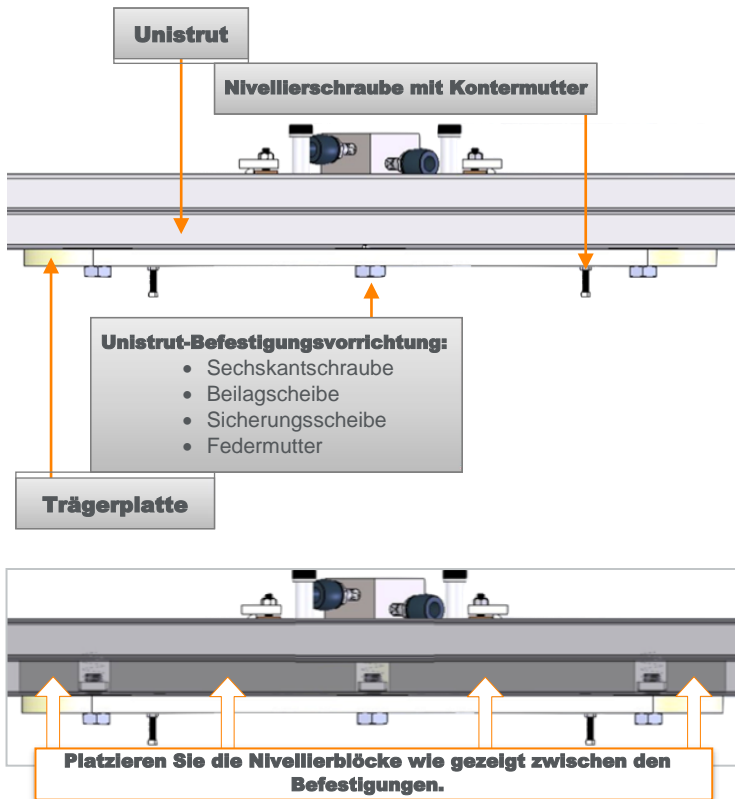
Unistrut

Nivellierschraube mit Kontermutter

Unistrut-Befestigungsvorrichtung:
- Sechskantschraube
- Beilagscheibe
- Sicherungsscheibe
- Federmutter

Trägerplatte

Platzieren Sie die Nivellierblöcke wie gezeigt zwischen den Befestigungen.